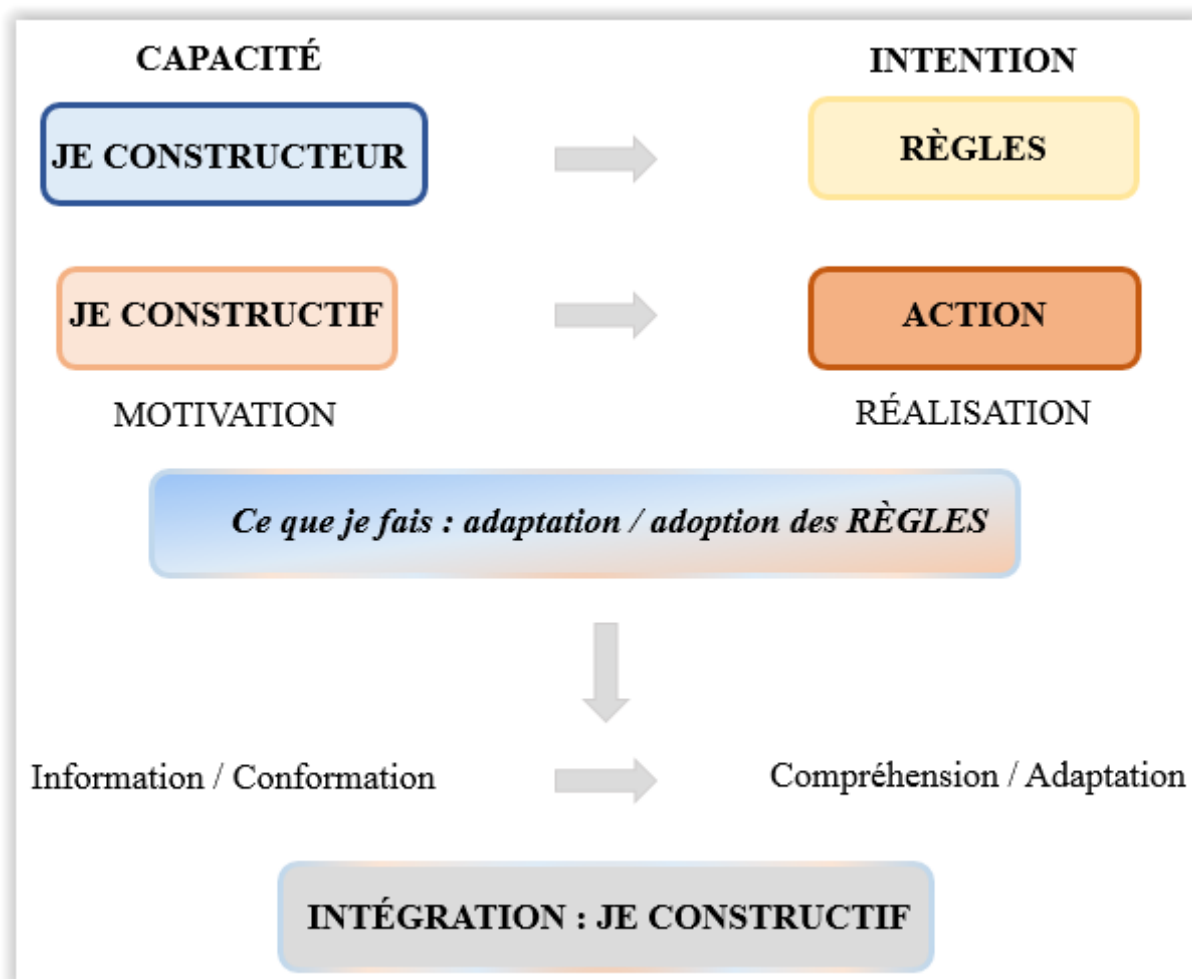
CAPACITÉ

INTENTION

JE CONSTRUCTEUR

RÈGLES

JE CONSTRUCTIF

ACTION

MOTIVATION

RÉALISATION

*Ce que je fais : adaptation / adoption des RÈGLES*

Information / Conformation

Compréhension / Adaptation

INTÉGRATION : JE CONSTRUCTIF